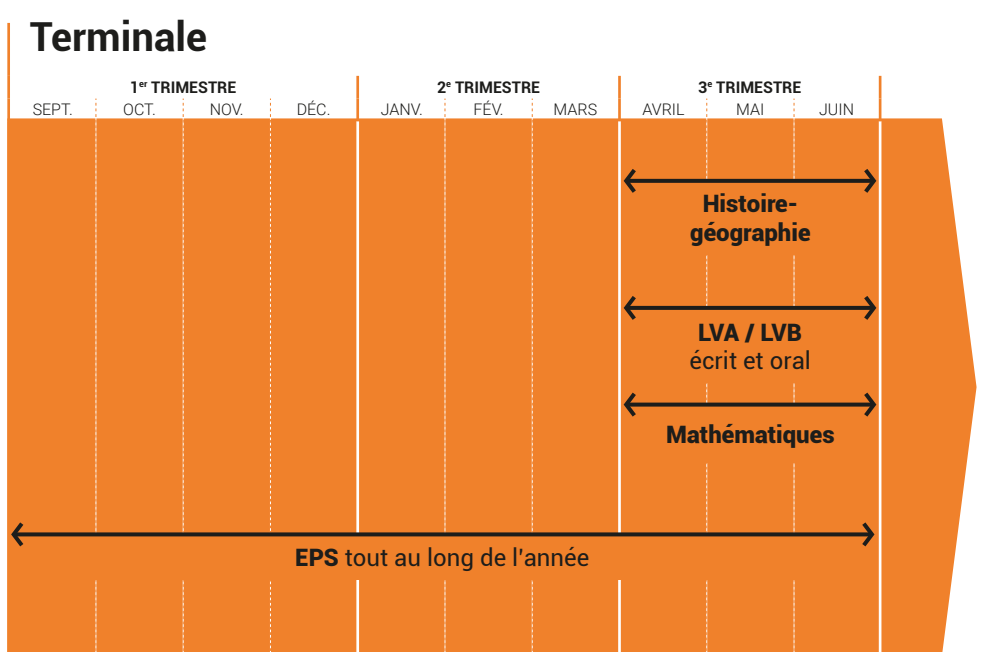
Terminale

1$^{er}$ TRIMESTRE
SEPT. OCT. NOV. DÉC.

2$^{e}$ TRIMESTRE
JANV. FÉV. MARS

3$^{e}$ TRIMESTRE
AVRIL MAI JUIN

Histoire-géographie

LVA / LVB
écrit et oral

Mathématiques

EPS tout au long de l'année